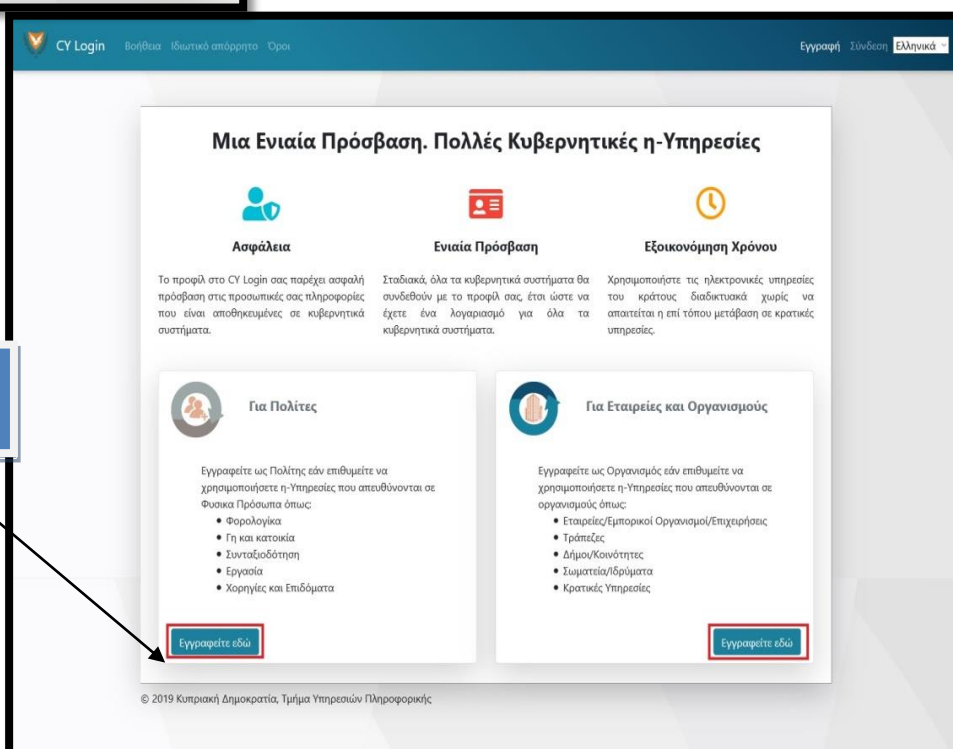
CY Login Βοήθεια Ιδιωτικό απόρρητο Όροι

Εγγραφή Σύνδεση Ελληνικά

Μια Ενιαία Πρόσβαση. Πολλές Κυβερνητικές η-Υπηρεσίες

Ασφάλεια

Το προφίλ στο CY Login σας παρέχει ασφαλή πρόσβαση στις προσωπικές σας πληροφορίες που είναι αποθηκευμένες σε κυβερνητικά συστήματα.

Ενιαία Πρόσβαση

Σταδιακά, όλα τα κυβερνητικά συστήματα θα συνδεθούν με το προφίλ σας, έτσι ώστε να έχετε ένα λογαριασμό για όλα τα κυβερνητικά συστήματα.

Εξοικονόμηση Χρόνου

Χρησιμοποιήστε τις ηλεκτρονικές υπηρεσίες του κράτους διαδικτυακά χωρίς να απαιτείται η επί τόπου μετάβαση σε κρατικές υπηρεσίες.

Για Πολίτες

Εγγραφείτε ως Πολίτης εάν επιθυμείτε να χρησιμοποιήσετε η-Υπηρεσίες που απευθύνονται σε Φυσικά Πρόσωπα όπως:
• Φορολογικά
• Γη και κατοικία
• Συνταξιοδότηση
• Εργασία
• Χορηγίες και Επιδόματα

Εγγραφείτε εδώ

Για Εταιρείες και Οργανισμούς

Εγγραφείτε ως Οργανισμός εάν επιθυμείτε να χρησιμοποιήσετε η-Υπηρεσίες που απευθύνονται σε οργανισμούς όπως:
• Εταιρείες/Εμπορικοί Οργανισμοί/Επιχειρήσεις
• Τράπεζες
• Δήμοι/Κοινότητες
• Σωματεία/Ιδρύματα
• Κρατικές Υπηρεσίες

Εγγραφείτε εδώ

© 2019 Κυπριακή Δημοκρατία, Τμήμα Υπηρεσιών Πληροφορικής